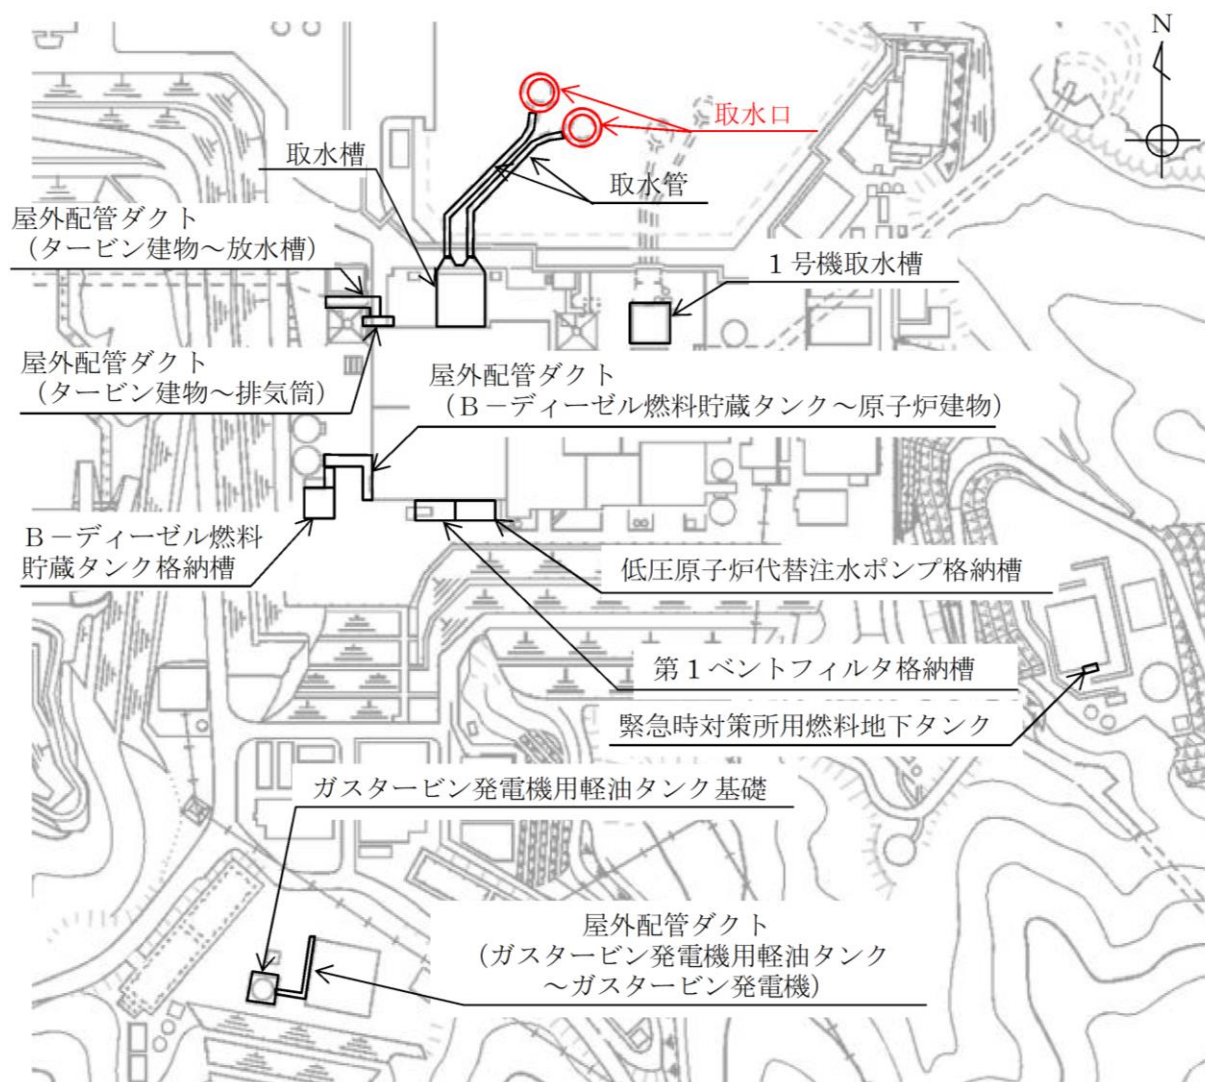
N

取水口

取水槽

取水管

屋外配管ダクト
（タービン建物～放水槽）

1号機取水槽

屋外配管ダクト
（タービン建物～排気筒）

屋外配管ダクト
（Bーディーゼル燃料貯蔵タンク～原子炉建物）

Bーディーゼル燃料
貯蔵タンク格納槽

低圧原子炉代替注水ポンプ格納槽

第1ベントフィルタ格納槽

緊急時対策所用燃料地下タンク

ガスタービン発電機用軽油タンク基礎

屋外配管ダクト
（ガスタービン発電機用軽油タンク
～ガスタービン発電機）